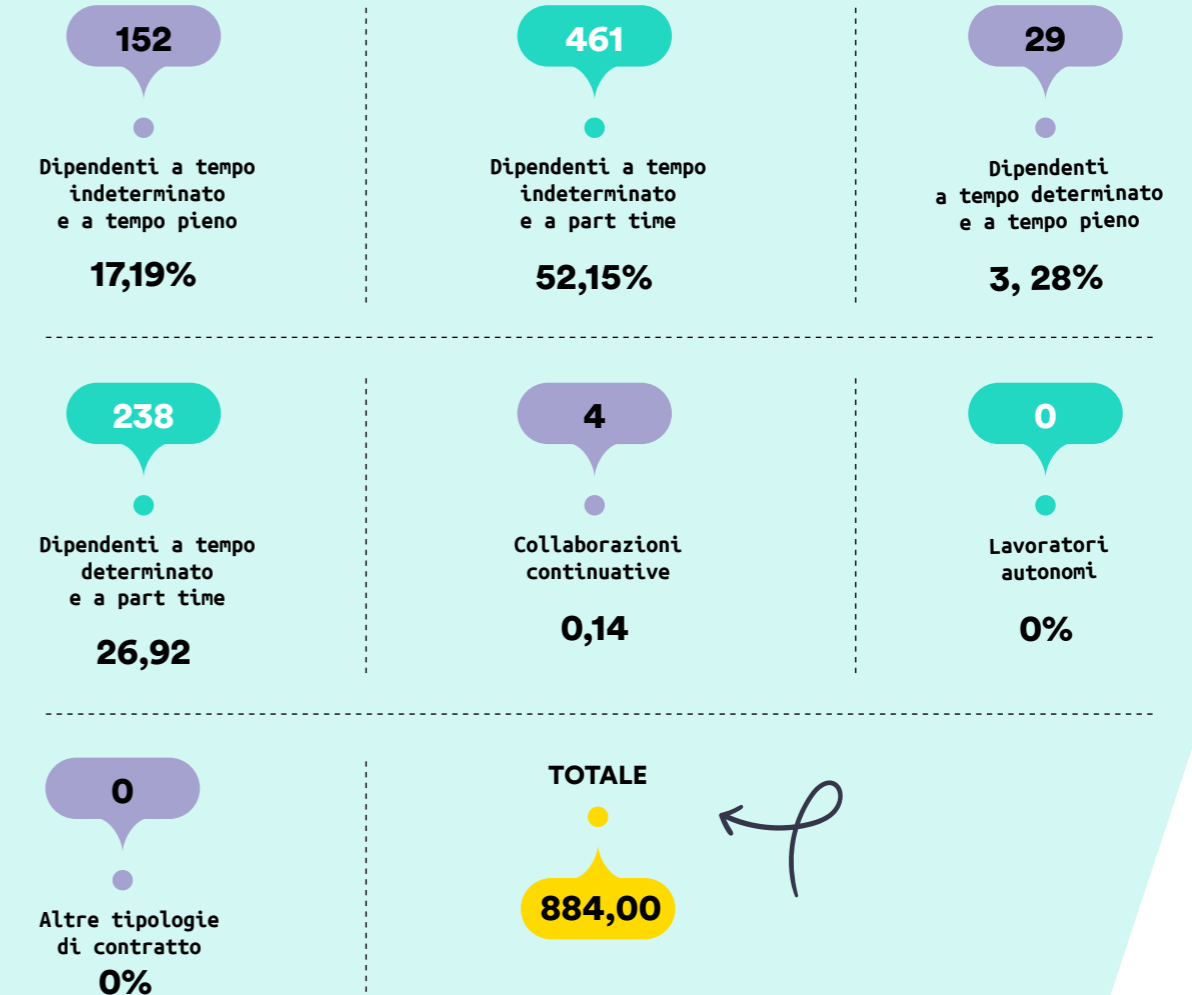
152

Dipendenti a tempo indeterminato e a tempo pieno

17,19%

461

Dipendenti a tempo indeterminato e a part time

52,15%

29

Dipendenti a tempo determinato e a tempo pieno

3, 28%

238

Dipendenti a tempo determinato e a part time

26,92

4

Collaborazioni continuative

0,14

0

Lavoratori autonomi

0%

0

Altre tipologie di contratto

0%

TOTALE

884,00